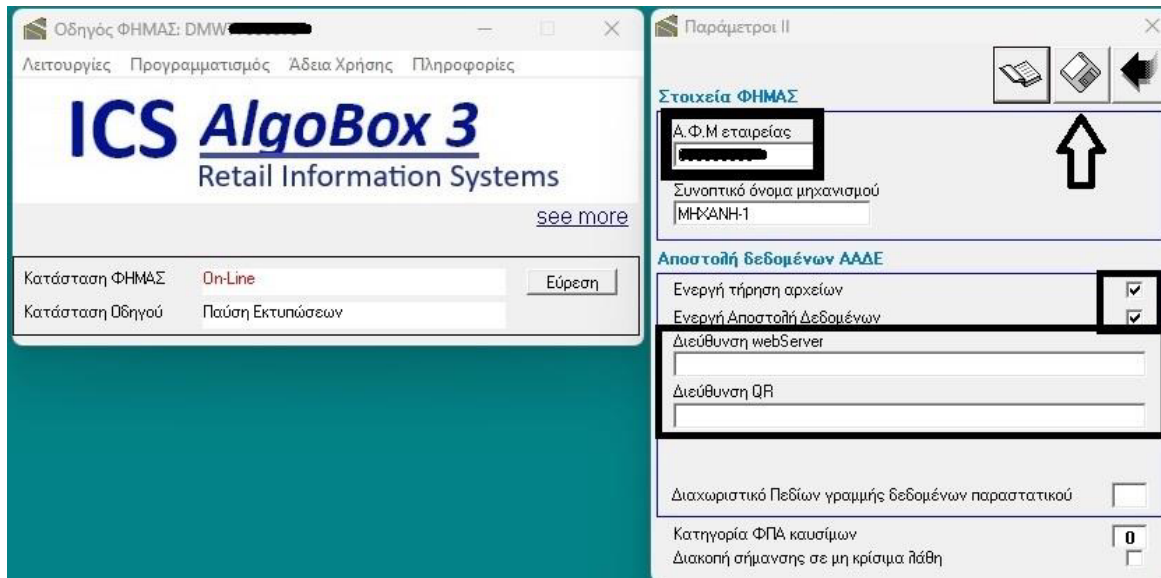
Οδηγός ΦΗΜΑΣ: DMW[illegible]

Λειτουργίες Προγραμματισμός Άδεια Χρήσης Πληροφορίες

ICS AlgoBox 3
Retail Information Systems

see more

Κατάσταση ΦΗΜΑΣ On-Line
Εύρεση
Κατάσταση Οδηγού Παύση Εκτυπώσεων

Παράμετροι ΙΙ

Στοιχεία ΦΗΜΑΣ

Α.Φ.Μ εταιρείας
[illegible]

Συνοπτικό όνομα μηχανισμού
ΜΗΧΑΝΗ-1

Αποστολή δεδομένων ΑΑΔΕ

Ενεργή τήρηση αρχείων
Ενεργή Αποστολή Δεδομένων

Διεύθυνση webServer

Διεύθυνση QR

Διαχωριστικό Πεδίων γραμμής δεδομένων παραστατικού

Κατηγορία ΦΠΑ καυσίμων 0
Διακοπή σήμανσης σε μη κρίσιμα λάθη